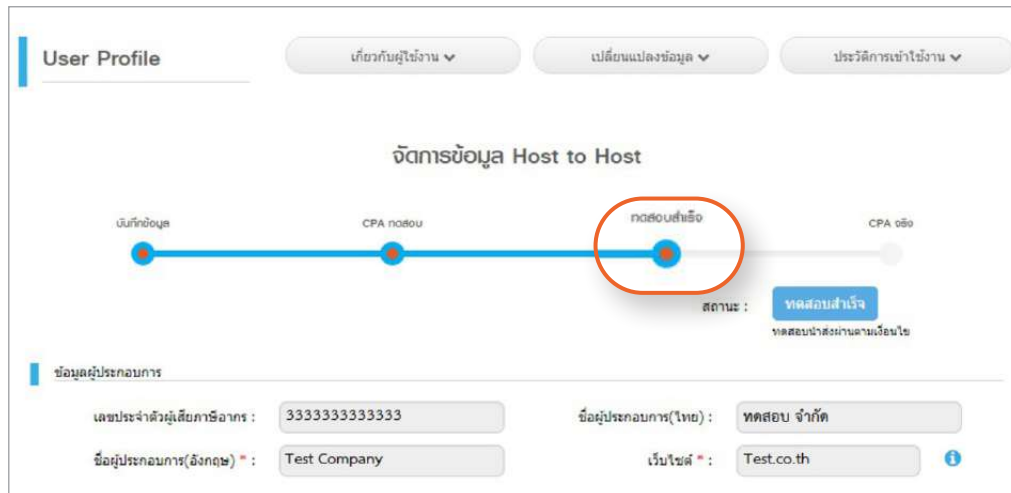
User Profile

เกี่ยวกับผู้ใช้งาน

เปลี่ยนแปลงข้อมูล

ประวัติการเข้าใช้งาน

จัดการข้อมูล Host to Host

บันทึกข้อมูล

CPA ทดสอบ

ทดสอบสำเร็จ

CPA จริง

สถานะ :

ทดสอบสำเร็จ

ทดสอบนำส่งผ่านตามเงื่อนไข

ข้อมูลผู้ประกอบการ

| เลขประจำตัวผู้เสียภาษีอากร : | 3333333333333 | ชื่อผู้ประกอบการ(ไทย) : | ทดสอบ จำกัด |
|---|---|---|---|
| ชื่อผู้ประกอบการ(อังกฤษ) * : | Test Company | เว็บไซต์ * : | Test.co.th |